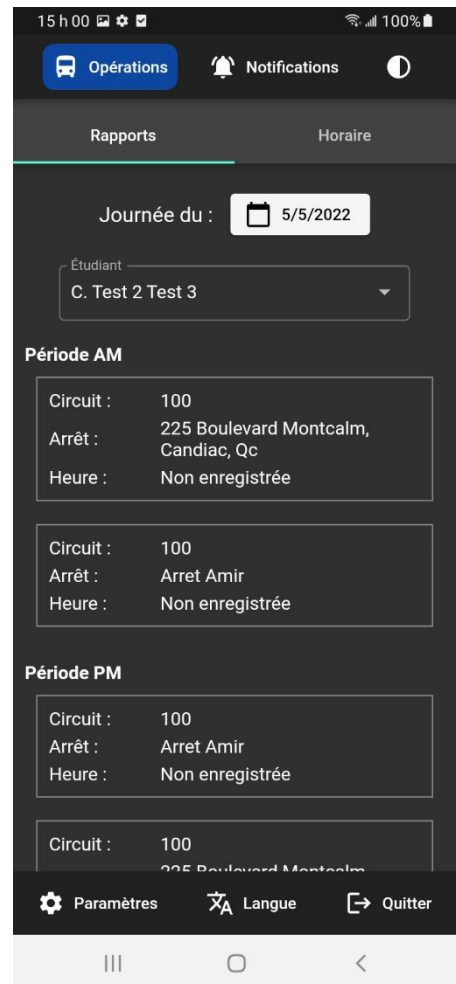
15 h 00 100%

Opérations Notifications

Rapports Horaire

Journée du : 5/5/2022

Étudiant
C. Test 2 Test 3

Période AM

| | |
|---|---|
| Circuit : | 100 |
| Arrêt : | 225 Boulevard Montcalm, Candiac, Qc |
| Heure : | Non enregistrée |

| | |
|---|---|
| Circuit : | 100 |
| Arrêt : | Arret Amir |
| Heure : | Non enregistrée |

Période PM

| | |
|---|---|
| Circuit : | 100 |
| Arrêt : | Arret Amir |
| Heure : | Non enregistrée |

| | |
|---|---|
| Circuit : | 100 |
| | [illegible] |

Paramètres Langue Quitter